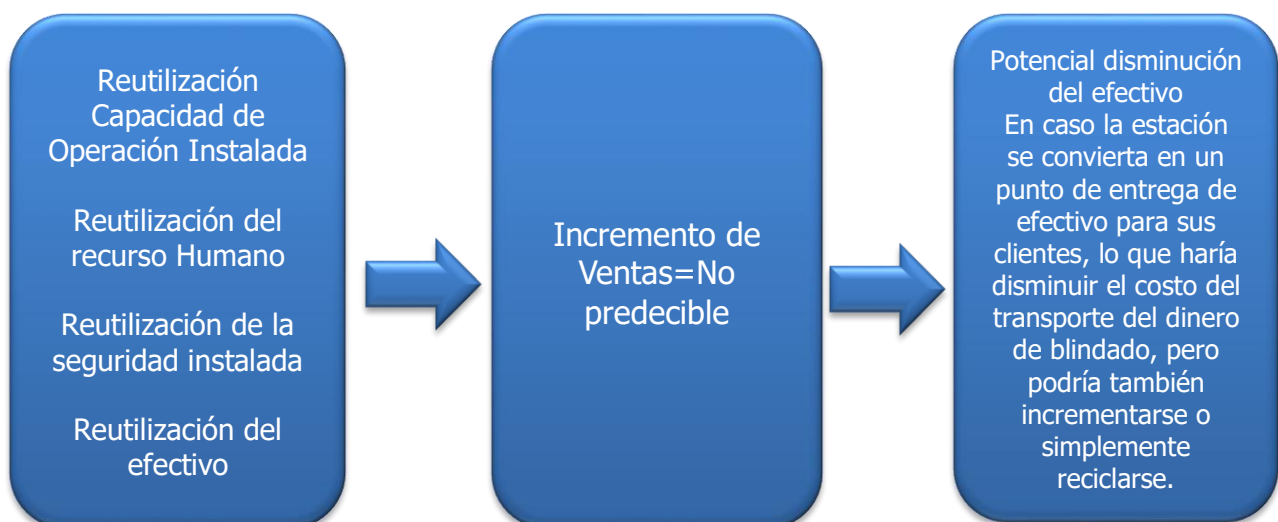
Reutilización Capacidad de Operación Instalada

Reutilización del recurso Humano

Reutilización de la seguridad instalada

Reutilización del efectivo

Incremento de Ventas=No predecible

Potencial disminución del efectivo
En caso la estación se convierta en un punto de entrega de efectivo para sus clientes, lo que haría disminuir el costo del transporte del dinero de blindado, pero podría también incrementarse o simplemente reciclarse.